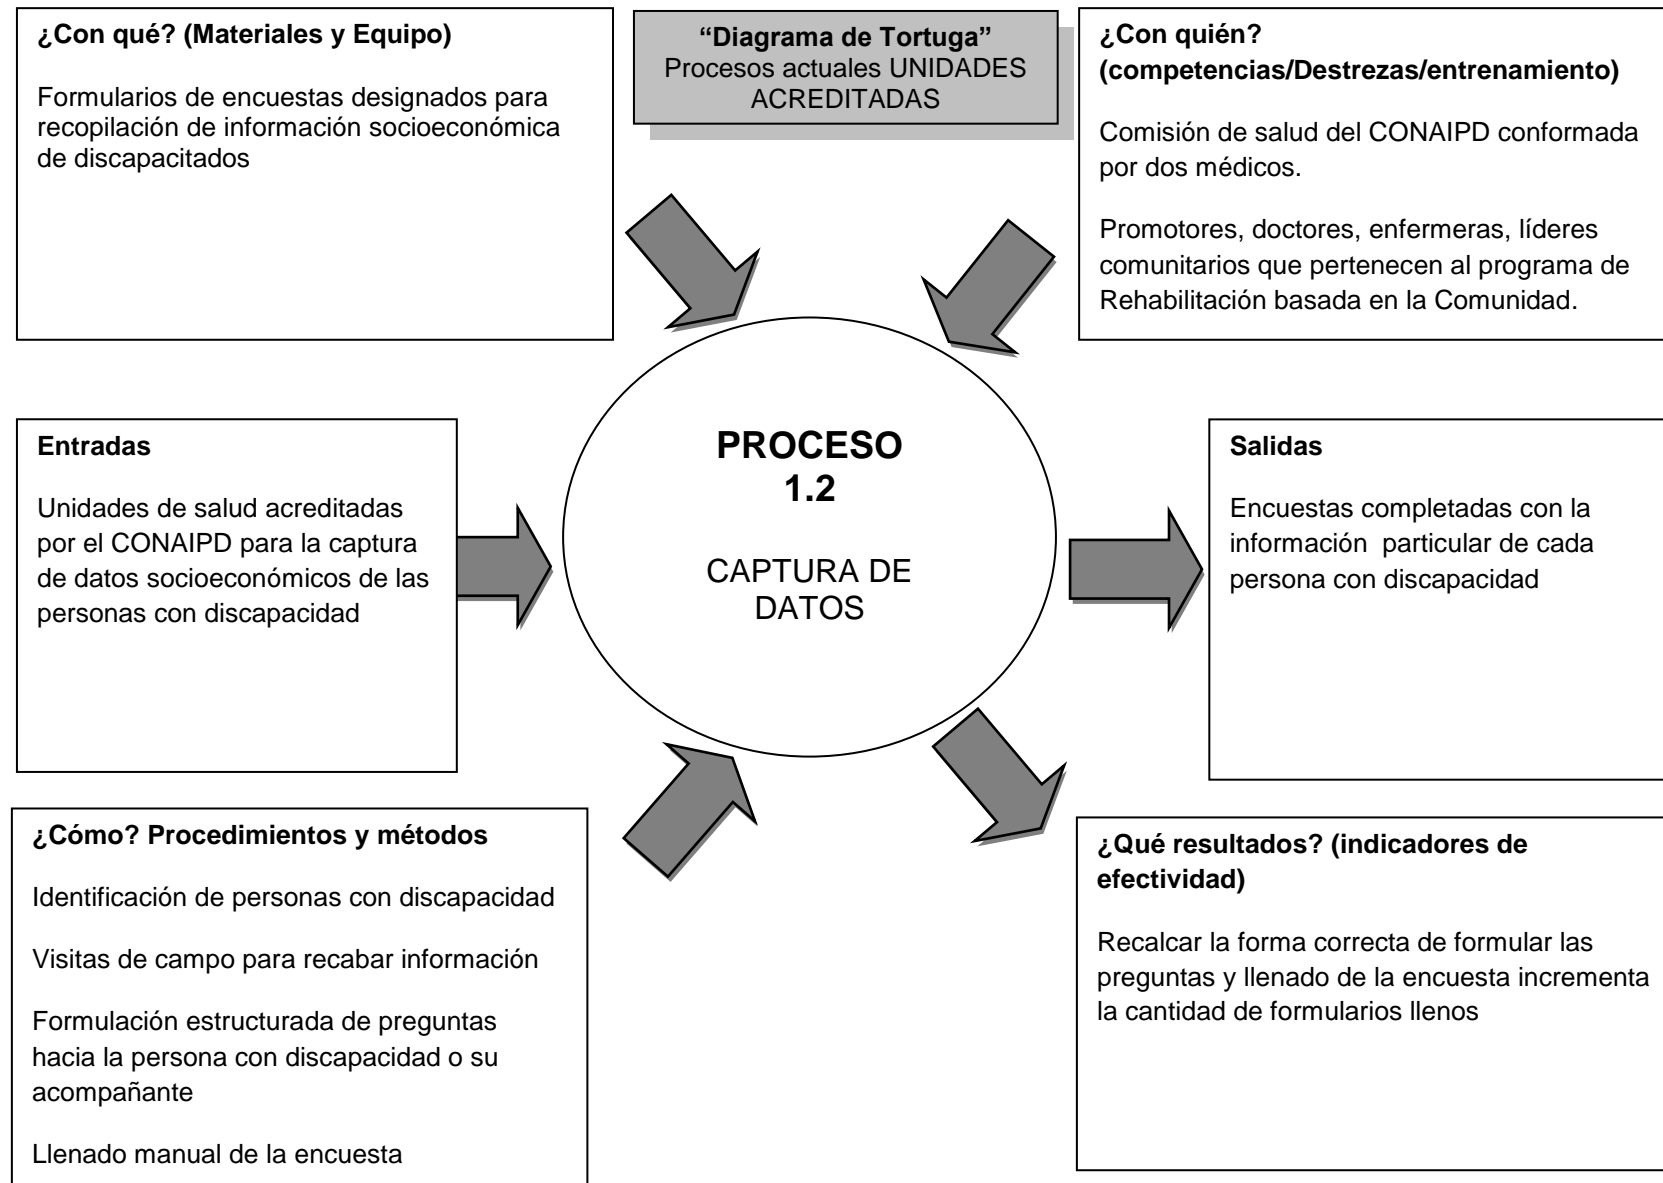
¿Con qué? (Materiales y Equipo)

Formularios de encuestas designados para recopilación de información socioeconómica de discapacitados

**"Diagrama de Tortuga"**
Procesos actuales UNIDADES ACREDITADAS

¿Con quién? (competencias/Destrezas/entrenamiento)

Comisión de salud del CONAIPD conformada por dos médicos.

Promotores, doctores, enfermeras, líderes comunitarios que pertenecen al programa de Rehabilitación basada en la Comunidad.

Entradas

Unidades de salud acreditadas por el CONAIPD para la captura de datos socioeconómicos de las personas con discapacidad

PROCESO 1.2

CAPTURA DE DATOS

Salidas

Encuestas completadas con la información particular de cada persona con discapacidad

¿Cómo? Procedimientos y métodos

Identificación de personas con discapacidad

Visitas de campo para recabar información

Formulación estructurada de preguntas hacia la persona con discapacidad o su acompañante

Llenado manual de la encuesta

¿Qué resultados? (indicadores de efectividad)

Recalcar la forma correcta de formular las preguntas y llenado de la encuesta incrementa la cantidad de formularios llenos